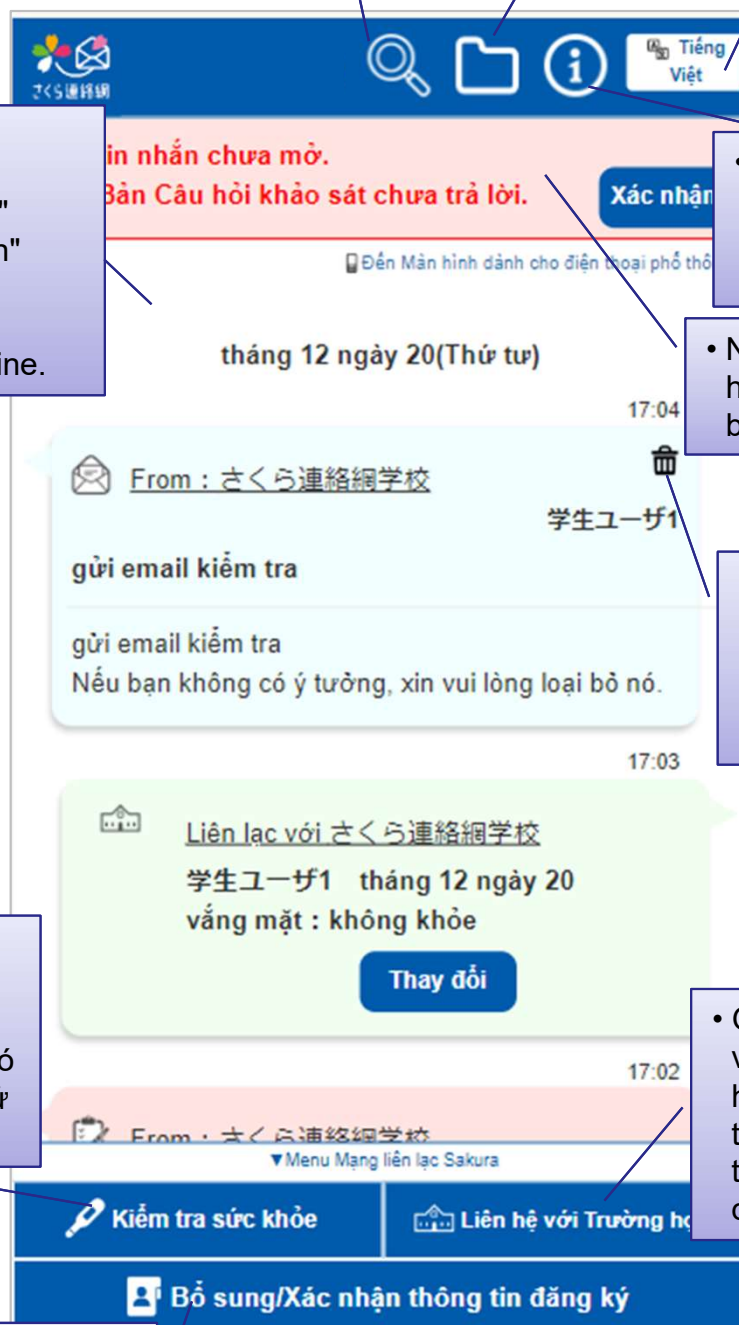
さくら連絡網

Tiếng Việt

"
n"
ine.

in nhắn chưa mở.
Bản Câu hỏi khảo sát chưa trả lời.

Xác nhận

•

Đến Màn hình dành cho điện thoại phổ thô

• N
h
b

tháng 12 ngày 20(Thứ tư)

17:04

From：さくら連絡網学校

学生ユーザ1

gửi email kiểm tra

gửi email kiểm tra
Nếu bạn không có ý tưởng, xin vui lòng loại bỏ nó.

17:03

Liên lạc với さくら連絡網学校

学生ユーザ1 tháng 12 ngày 20
vắng mặt：không khỏe

Thay đổi

ó
ư

• C
v
h
t
t
c

17:02

From：さくら連絡網学校

▼Menu Mạng liên lạc Sakura

Kiểm tra sức khỏe

Liên hệ với Trường họ

Bổ sung/Xác nhận thông tin đăng ký